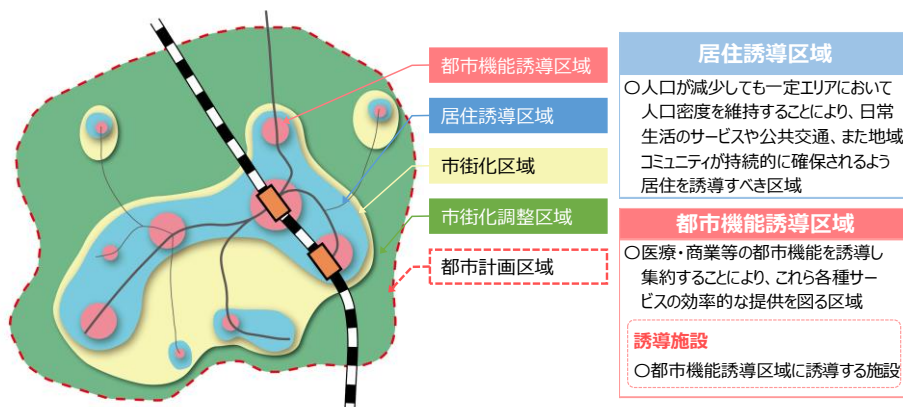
都市機能誘導区域

居住誘導区域

市街化区域

市街化調整区域

都市計画区域

居住誘導区域

○人口が減少しても一定エリアにおいて人口密度を維持することにより、日常生活のサービスや公共交通、また地域コミュニティが持続的に確保されるよう居住を誘導すべき区域

都市機能誘導区域

○医療・商業等の都市機能を誘導し集約することにより、これら各種サービスの効率的な提供を図る区域

誘導施設

○都市機能誘導区域に誘導する施設